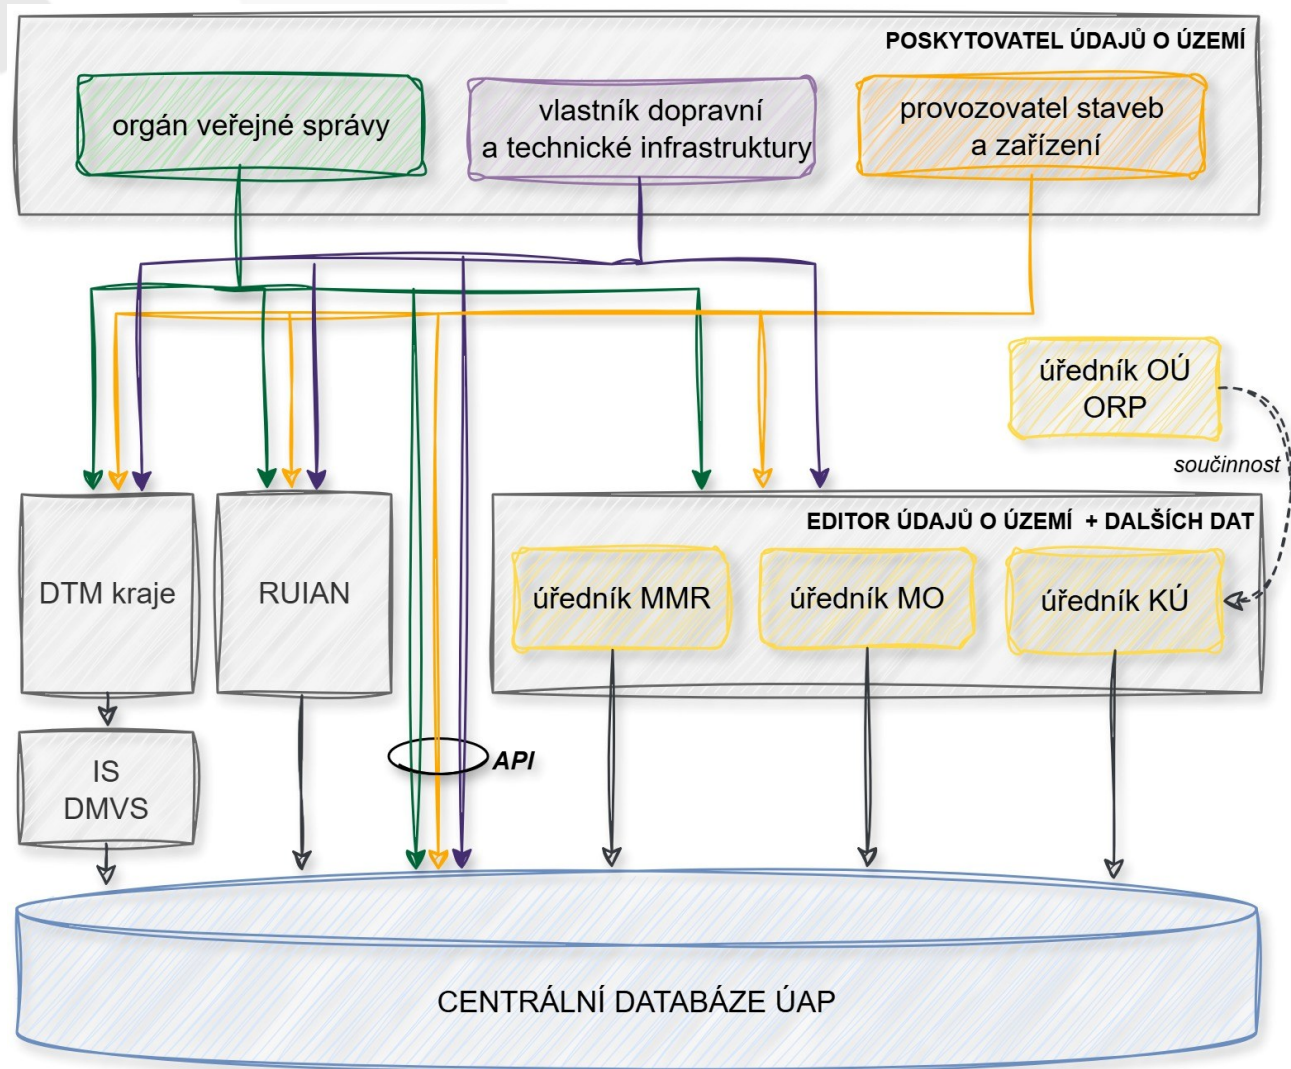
POSKYTOVATEL ÚDAJŮ O ÚZEMÍ

orgán veřejné správy

vlastník dopravní a technické infrastruktury

provozovatel staveb a zařízení

úředník OÚ ORP

součinnost

EDITOR ÚDAJŮ O ÚZEMÍ + DALŠÍCH DAT

DTM kraje

RUIAN

úředník MMR

úředník MO

úředník KÚ

IS DMVS

API

CENTRÁLNÍ DATABÁZE ÚAP